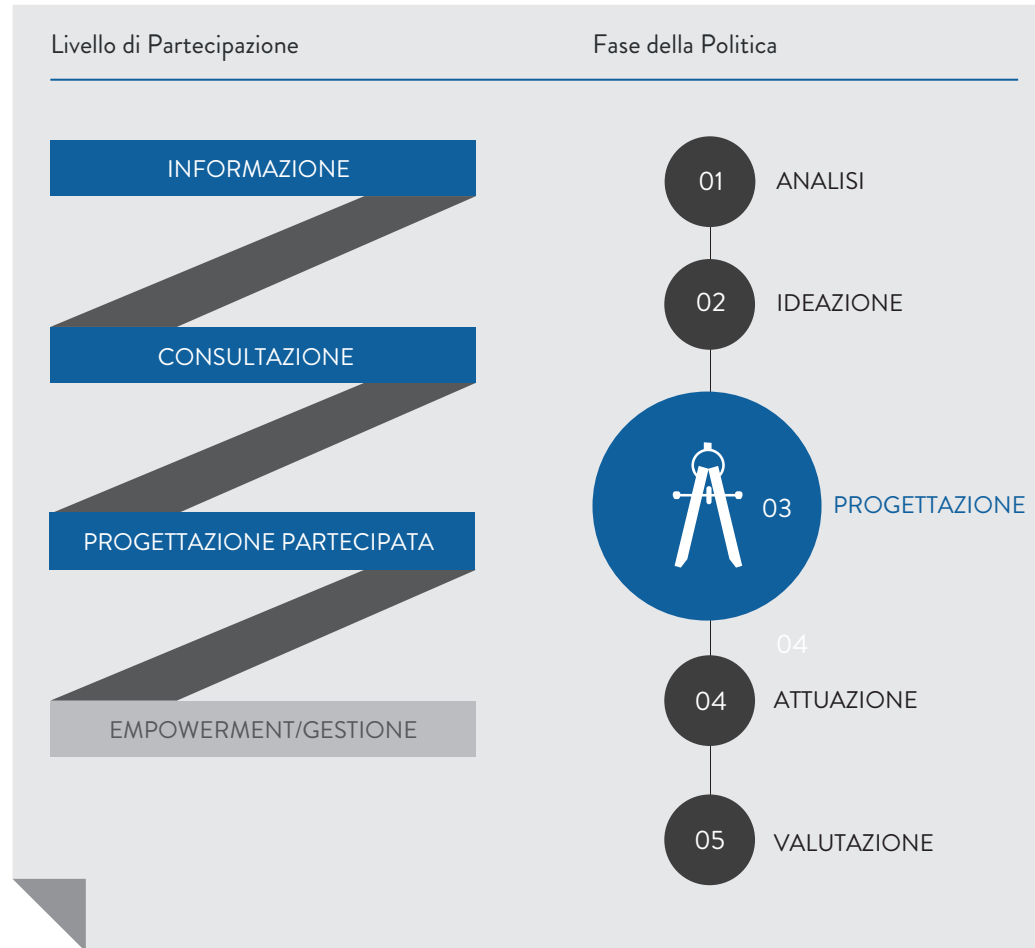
Livello di Partecipazione

Fase della Politica

INFORMAZIONE

CONSULTAZIONE

PROGETTAZIONE PARTECIPATA

EMPOWERMENT/GESTIONE

01 ANALISI

02 IDEAZIONE

03 PROGETTAZIONE

04

04 ATTUAZIONE

05 VALUTAZIONE